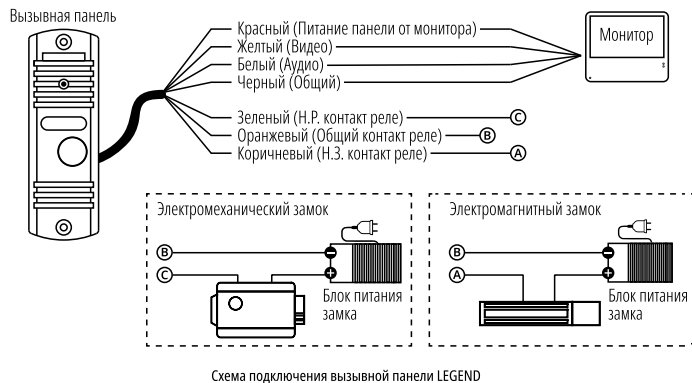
Вызывная панель

Красный (Питание панели от монитора)
Желтый (Видео)
Белый (Аудио)
Черный (Общий)

Монитор

Зеленый (Н.Р. контакт реле) C
Оранжевый (Общий контакт реле) B
Коричневый (Н.З. контакт реле) A

Электромеханический замок

B
C
−
+
Блок питания замка

Электромагнитный замок

B
A
−
+
Блок питания замка

Схема подключения вызывной панели LEGEND